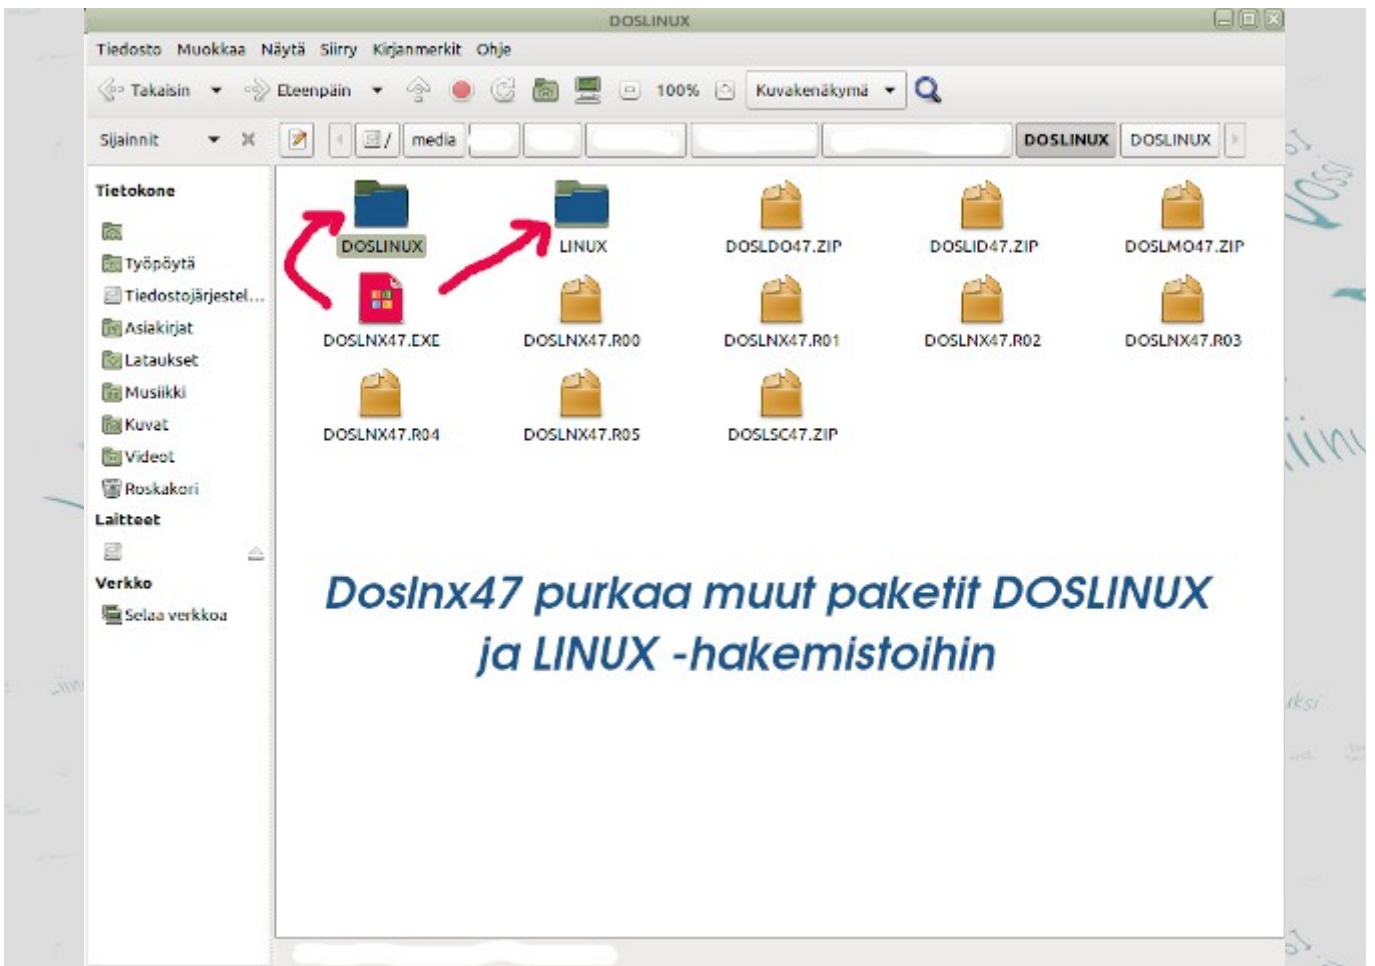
DOSLINUX

Tiedosto Muokkaa Näytä Siirry Kirjanmerkit Ohje

Takaisin Eteenpäin 100% Kuvakenäkymä

Sijainnit / media DOSLINUX DOSLINUX

Tietokone
Työpöytä
Tiedostojärjestel...
Asiakirjat
Lataukset
Musiikki
Kuvat
Videot
Roskakori
Laitteet
Verkko
Selaa verkkoa

DOSLINUX
LINUX
DOSLDO47.ZIP
DOSLID47.ZIP
DOSLMO47.ZIP
DOSLNX47.EXE
DOSLNX47.R00
DOSLNX47.R01
DOSLNX47.R02
DOSLNX47.R03
DOSLNX47.R04
DOSLNX47.R05
DOSLSC47.ZIP

Doslnx47 purkaa muut paketit DOSLINUX ja LINUX -hakemistoihin